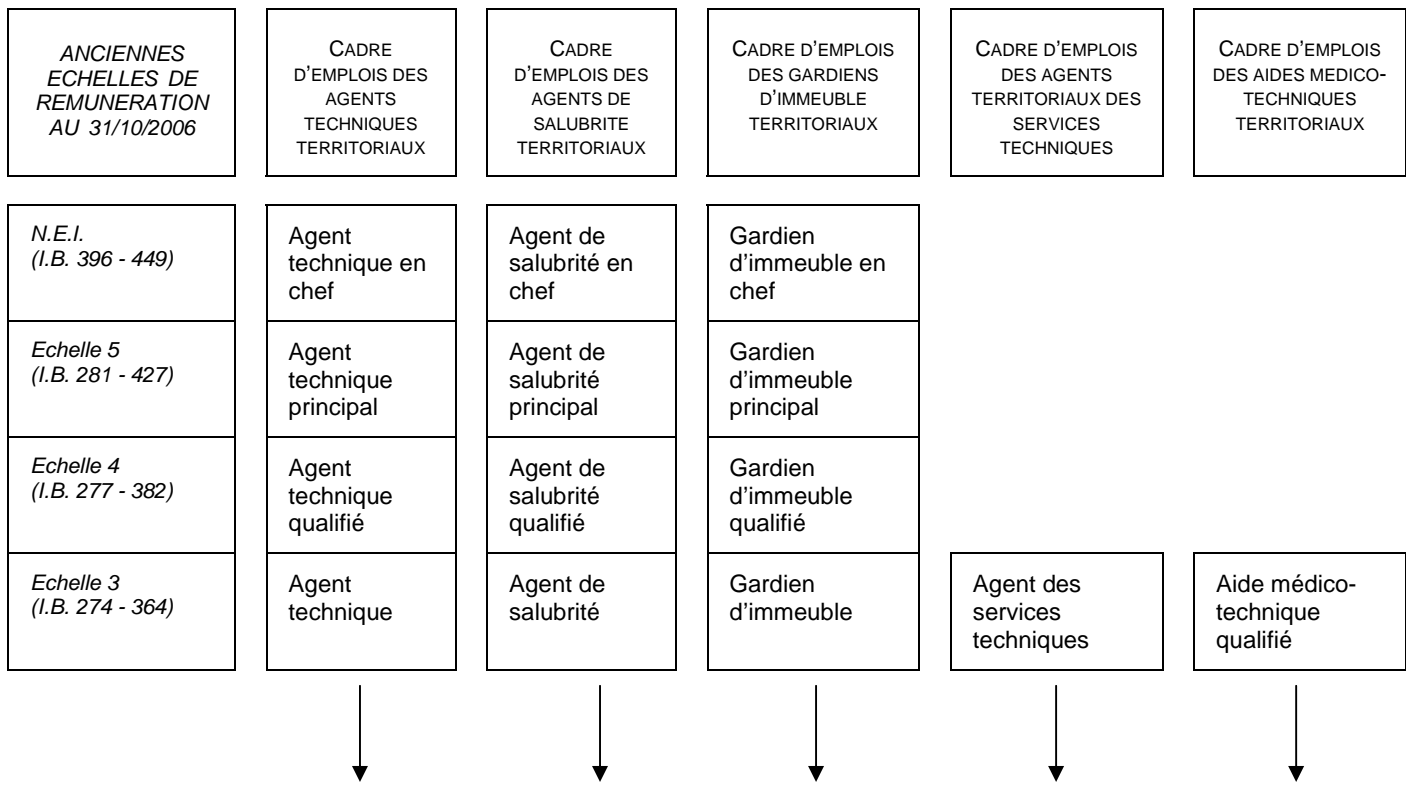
| ANCIENNES ECHELLES DE REMUNERATION AU 31/10/2006 | CADRE D'EMPLOIS DES AGENTS TECHNIQUES TERRITORIAUX | CADRE D'EMPLOIS DES AGENTS DE SALUBRITE TERRITORIAUX | CADRE D'EMPLOIS DES GARDIENS D'IMMEUBLE TERRITORIAUX | CADRE D'EMPLOIS DES AGENTS TERRITORIAUX DES SERVICES TECHNIQUES | CADRE D'EMPLOIS DES AIDES MEDICO-TECHNIQUES TERRITORIAUX |
|---|---|---|---|---|---|
| N.E.I. (I.B. 396 - 449) | Agent technique en chef | Agent de salubrité en chef | Gardien d'immeuble en chef | | |
| Echelle 5 (I.B. 281 - 427) | Agent technique principal | Agent de salubrité principal | Gardien d'immeuble principal | | |
| Echelle 4 (I.B. 277 - 382) | Agent technique qualifié | Agent de salubrité qualifié | Gardien d'immeuble qualifié | | |
| Echelle 3 (I.B. 274 - 364) | Agent technique | Agent de salubrité | Gardien d'immeuble | Agent des services techniques | Aide médico-technique qualifié |